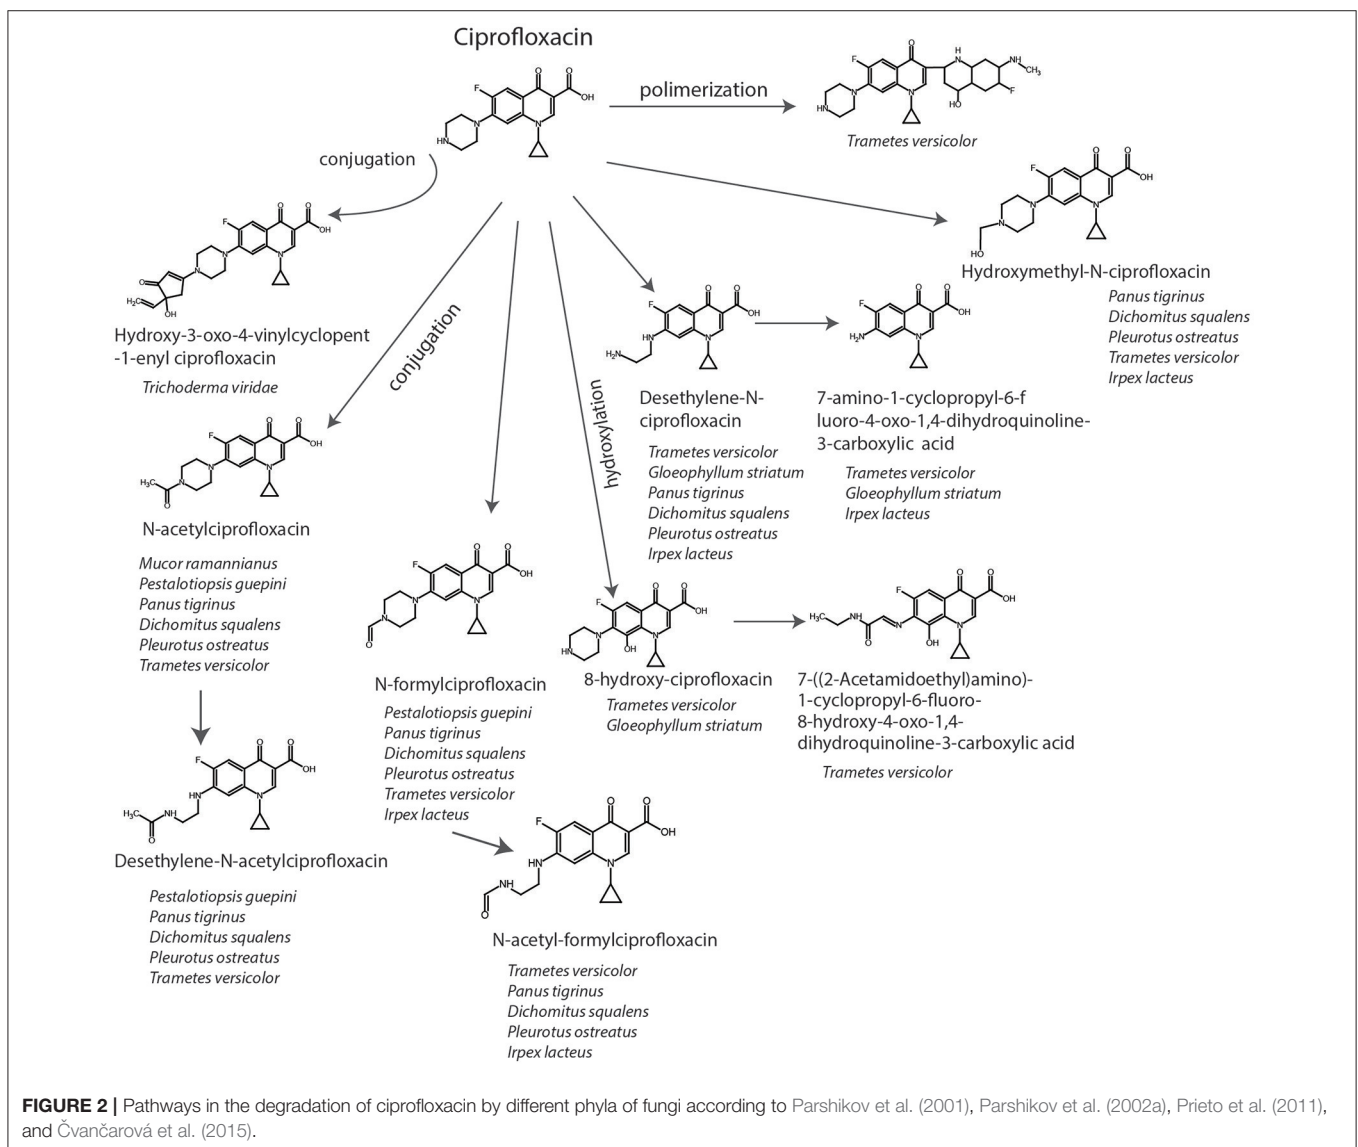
Ciprofloxacin

polimerization

Trametes versicolor

conjugation

Hydroxymethyl-N-ciprofloxacin

Panus tigrinus
Dichomitus squalens
Pleurotus ostreatus
Trametes versicolor
Irpex lacteus

Hydroxy-3-oxo-4-vinylcyclopent-1-enyl ciprofloxacin

Trichoderma viridae

conjugation

hydroxylation

Desethylene-N-ciprofloxacin

Trametes versicolor
Gloeophyllum striatum
Panus tigrinus
Dichomitus squalens
Pleurotus ostreatus
Irpex lacteus

7-amino-1-cyclopropyl-6-fluoro-4-oxo-1,4-dihydroquinoline-3-carboxylic acid

Trametes versicolor
Gloeophyllum striatum
Irpex lacteus

N-acetylciprofloxacin

Mucor ramannianus
Pestalotiopsis guepini
Panus tigrinus
Dichomitus squalens
Pleurotus ostreatus
Trametes versicolor

N-formylciprofloxacin

Pestalotiopsis guepini
Panus tigrinus
Dichomitus squalens
Pleurotus ostreatus
Trametes versicolor
Irpex lacteus

8-hydroxy-ciprofloxacin

Trametes versicolor
Gloeophyllum striatum

7-((2-Acetamidoethyl)amino)-1-cyclopropyl-6-fluoro-8-hydroxy-4-oxo-1,4-dihydroquinoline-3-carboxylic acid

Trametes versicolor

Desethylene-N-acetylciprofloxacin

Pestalotiopsis guepini
Panus tigrinus
Dichomitus squalens
Pleurotus ostreatus
Trametes versicolor

N-acetyl-formylciprofloxacin

Trametes versicolor
Panus tigrinus
Dichomitus squalens
Pleurotus ostreatus
Irpex lacteus

FIGURE 2 | Pathways in the degradation of ciprofloxacin by different phyla of fungi according to Parshikov et al. (2001), Parshikov et al. (2002a), Prieto et al. (2011), and Čvančarová et al. (2015).